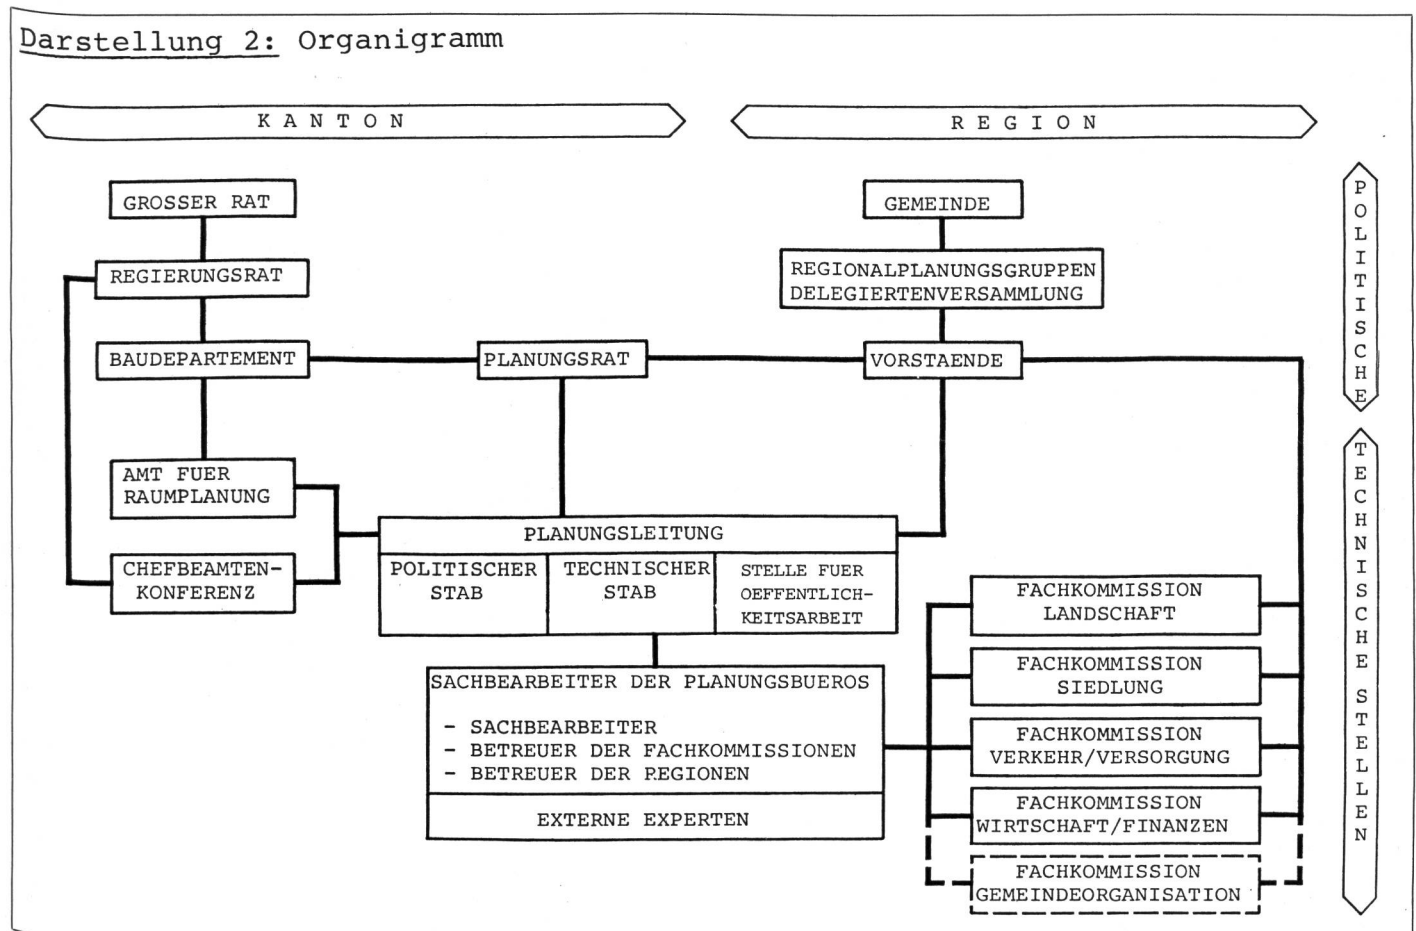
Darstellung 2: Organigramm

KANTON

REGION

POLITISCHE

TECHNISCHE STELLEN

GROSSER RAT

REGIERUNGSRAT

BAUDEPARTEMENT

AMT FUER RAUMPLANUNG

CHEFBEAMTEN-KONFERENZ

PLANUNGSRAT

GEMEINDE

REGIONALPLANUNGSGRUPPEN DELEGIERTENVERSAMMLUNG

VORSTAENDE

PLANUNGSLEITUNG

POLITISCHER STAB

TECHNISCHER STAB

STELLE FUER OEFFENTLICHKEITSARBEIT

SACHBEARBEITER DER PLANUNGSBUEROS

- SACHBEARBEITER
- BETREUER DER FACHKOMMISSIONEN
- BETREUER DER REGIONEN

EXTERNE EXPERTEN

FACHKOMMISSION LANDSCHAFT

FACHKOMMISSION SIEDLUNG

FACHKOMMISSION VERKEHR/VERSORGUNG

FACHKOMMISSION WIRTSCHAFT/FINANZEN

FACHKOMMISSION GEMEINDEORGANISATION